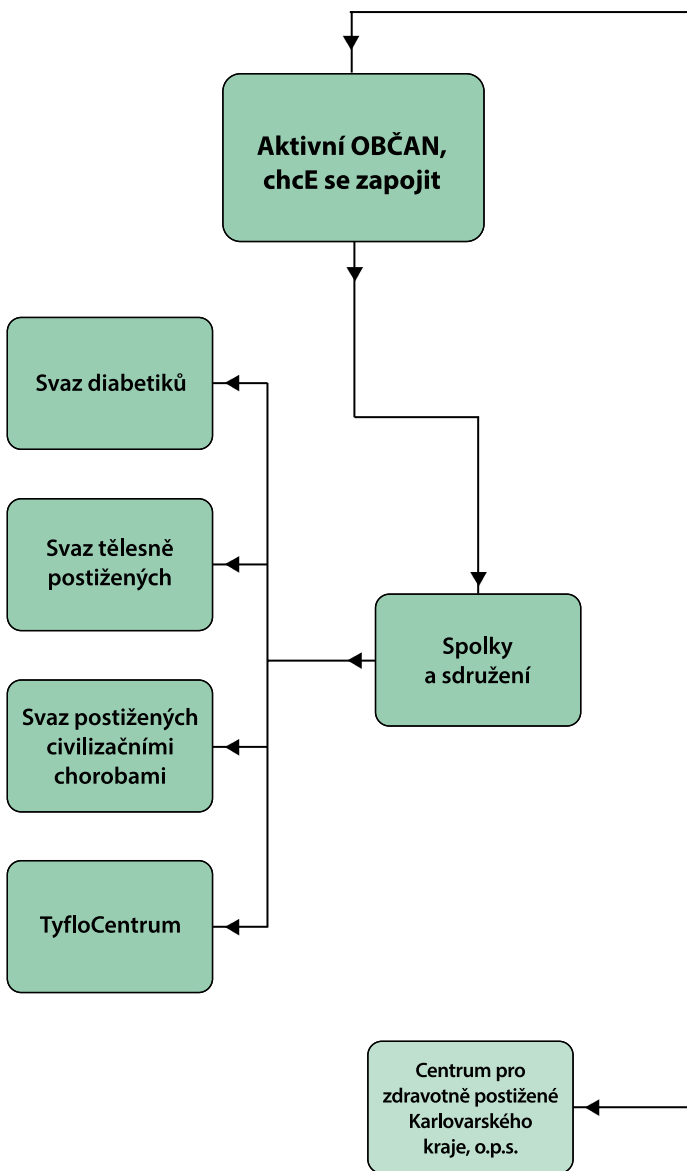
Aktivní OBČAN, chcE se zapojit

Svaz diabetiků

Svaz tělesně postižených

Spolky a sdružení

Svaz postižených civilizačními chorobami

TyfloCentrum

Centrum pro zdravotně postižené Karlovarského kraje, o.p.s.